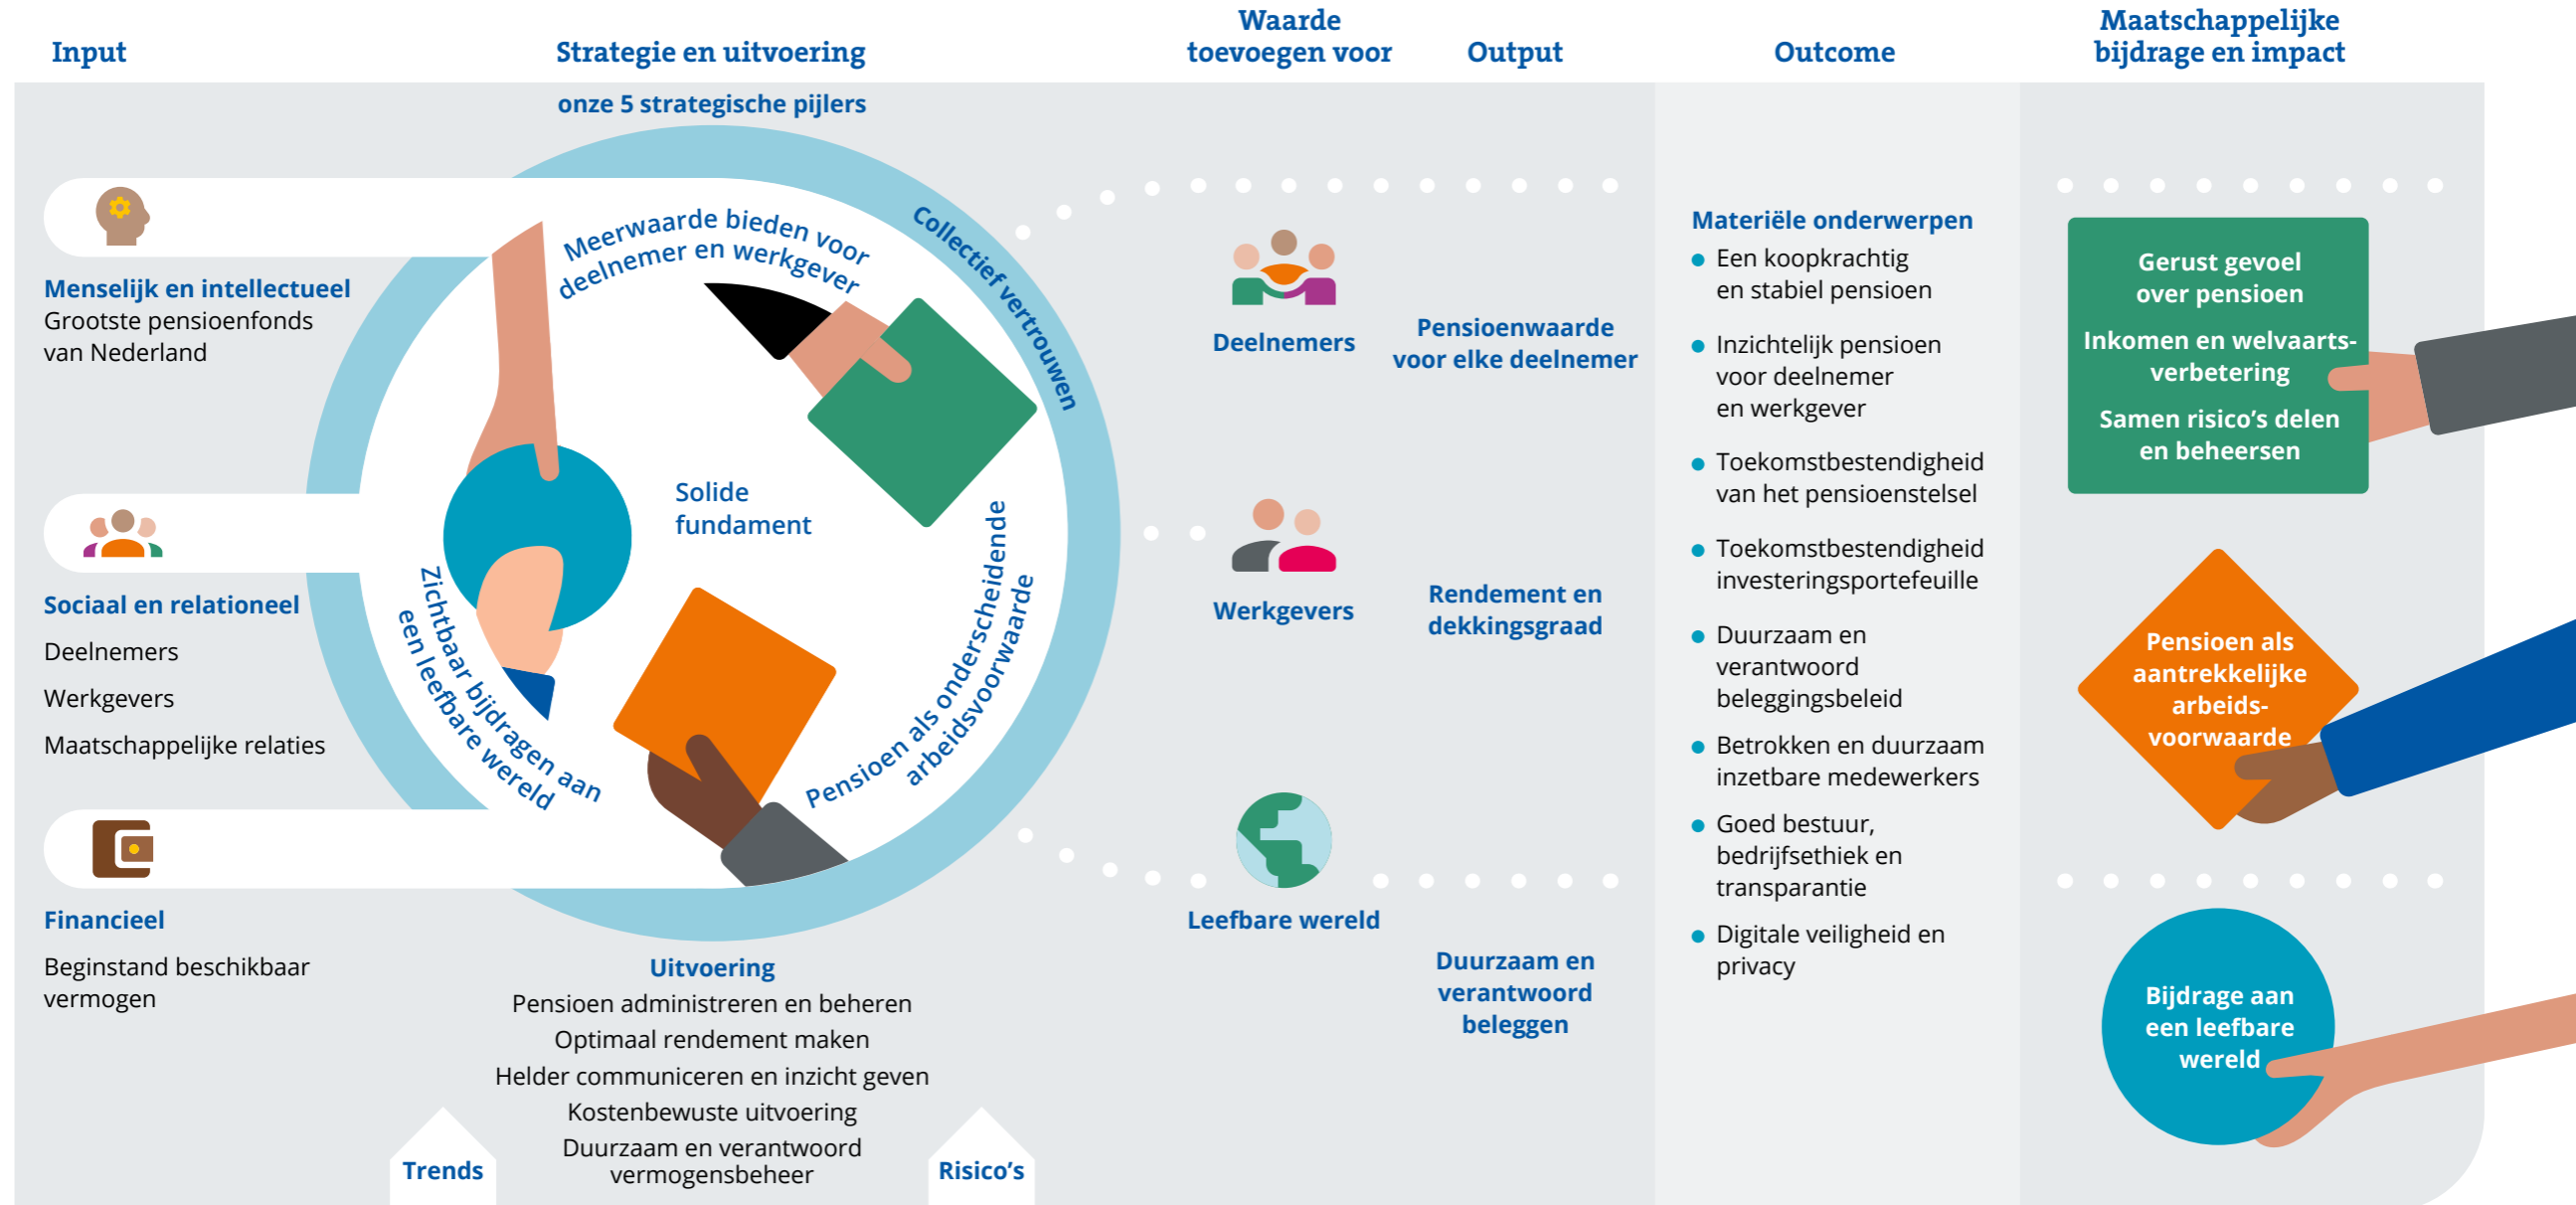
Input

Strategie en uitvoering

Waarde toevoegen voor

Output

Outcome

Maatschappelijke bijdrage en impact

onze 5 strategische pijlers

Menselijk en intellectueel
Grootste pensioenfonds van Nederland

Sociaal en relationeel
Deelnemers
Werkgevers
Maatschappelijke relaties

Financieel
Beginstand beschikbaar vermogen

Meerwaarde bieden voor deelnemer en werkgever

Collectief vertrouwen

Solide fundament

Pensioen als onderscheidende arbeidsvoorwaarde

Zichtbaar bijdragen aan een leefbare wereld

Uitvoering
Pensioen administreren en beheren
Optimaal rendement maken
Helder communiceren en inzicht geven
Kostenbewuste uitvoering
Duurzaam en verantwoord vermogensbeheer

Trends

Risico's

Deelnemers

Werkgevers

Leefbare wereld

Pensioenwaarde voor elke deelnemer

Rendement en dekkingsgraad

Duurzaam en verantwoord beleggen

Materiële onderwerpen
- Een koopkrachtig en stabiel pensioen
- Inzichtelijk pensioen voor deelnemer en werkgever
- Toekomstbestendigheid van het pensioenstelsel
- Toekomstbestendigheid investeringsportefeuille
- Duurzaam en verantwoord beleggingsbeleid
- Betrokken en duurzaam inzetbare medewerkers
- Goed bestuur, bedrijfsethiek en transparantie
- Digitale veiligheid en privacy

Gerust gevoel over pensioen

Inkomen en welvaartsverbetering

Samen risico's delen en beheersen

Pensioen als aantrekkelijke arbeidsvoorwaarde

Bijdrage aan een leefbare wereld